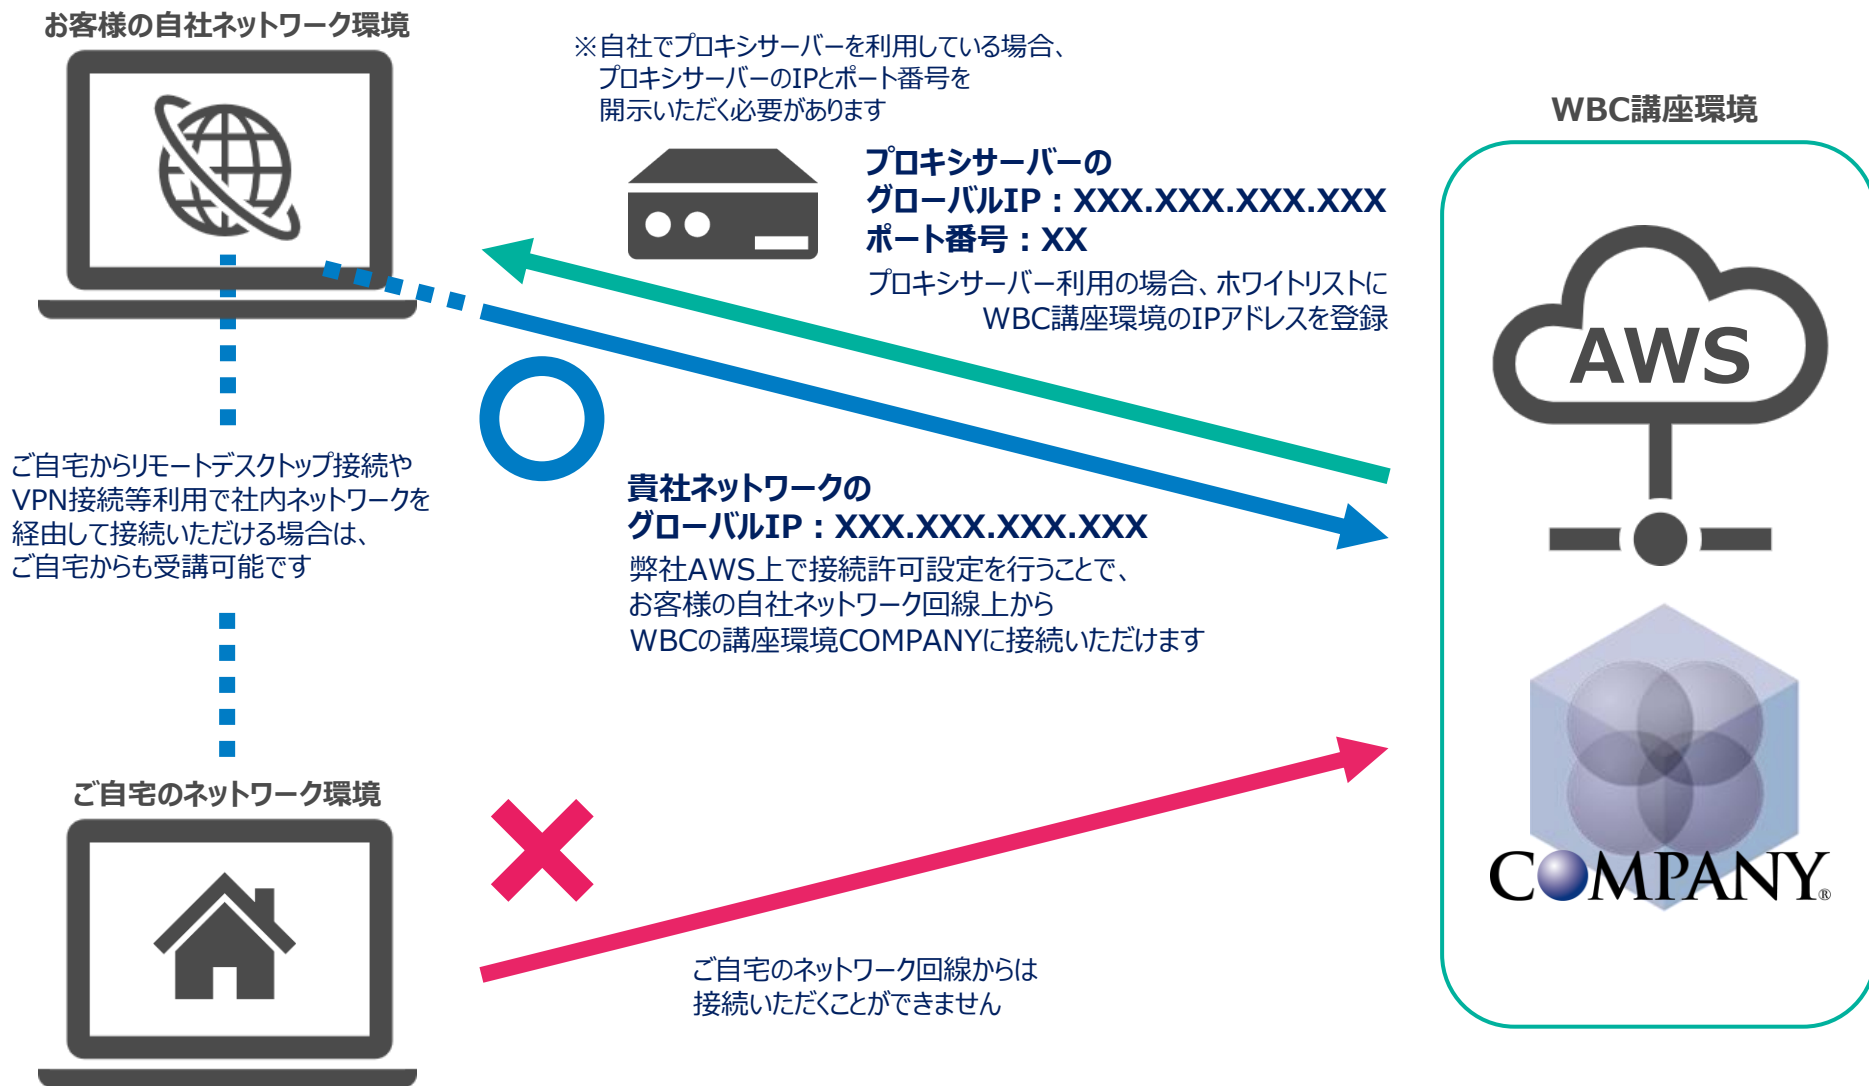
お客様の自社ネットワーク環境

※自社でプロキシサーバーを利用している場合、
プロキシサーバーのIPとポート番号を
開示いただく必要があります

WBC講座環境

プロキシサーバーの
グローバルIP：XXX.XXX.XXX.XXX
ポート番号：XX
プロキシサーバー利用の場合、ホワイトリストに
WBC講座環境のIPアドレスを登録

AWS

ご自宅からリモートデスクトップ接続や
VPN接続等利用で社内ネットワークを
経由して接続いただける場合は、
ご自宅からも受講可能です

貴社ネットワークの
グローバルIP：XXX.XXX.XXX.XXX
弊社AWS上で接続許可設定を行うことで、
お客様の自社ネットワーク回線上から
WBCの講座環境COMPANYに接続いただけます

COMPANY®

ご自宅のネットワーク環境

ご自宅のネットワーク回線からは
接続いただくことができません